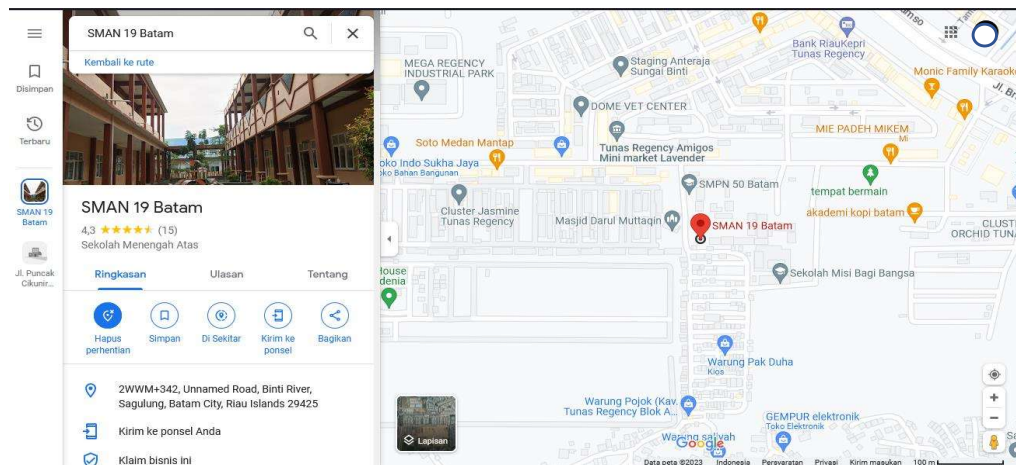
Disimpan

Terbaru

SMAN 19 Batam

Jl. Puncak Cikunir...

SMAN 19 Batam

Kembali ke rute

SMAN 19 Batam
4,3 ★★★★★ (15)
Sekolah Menengah Atas

Ringkasan
Ulasan
Tentang

Hapus perhentian
Simpan
Di Sekitar
Kirim ke ponsel
Bagikan

2WWM+342, Unnamed Road, Binti River, Sagulung, Batam City, Riau Islands 29425

Kirim ke ponsel Anda

Klaim bisnis ini

MEGA REGENCY INDUSTRIAL PARK

Staging Anteraja Sungai Binti

Bank RiauKepri Tunas Regency

Monic Family Karaoke

DOME VET CENTER

MIE PADEH MIKEM

Soto Medan Mantap

Tunas Regency Amigos Mini market Lavender

oko Indo Sukha Jaya
oko Bahan Bangunan

SMPN 50 Batam

tempat bermain

Cluster Jasmine Tunas Regency

Masjid Darul Muttaqin

SMAN 19 Batam

akademi kopi batam

CLUSTER ORCHID TUNA

House denia

Sekolah Misi Bagi Bangsa

Warung Pak Duha
Kios

Warung Pojok (Kav. Tunas Regency Blok A...

GEMPUR elektronik
Toko Elektronik

Warung sayyah

Lapisan

Google

Data peta ©2023 Indonesia Persyaratan Privasi Kirim masukan 100 m